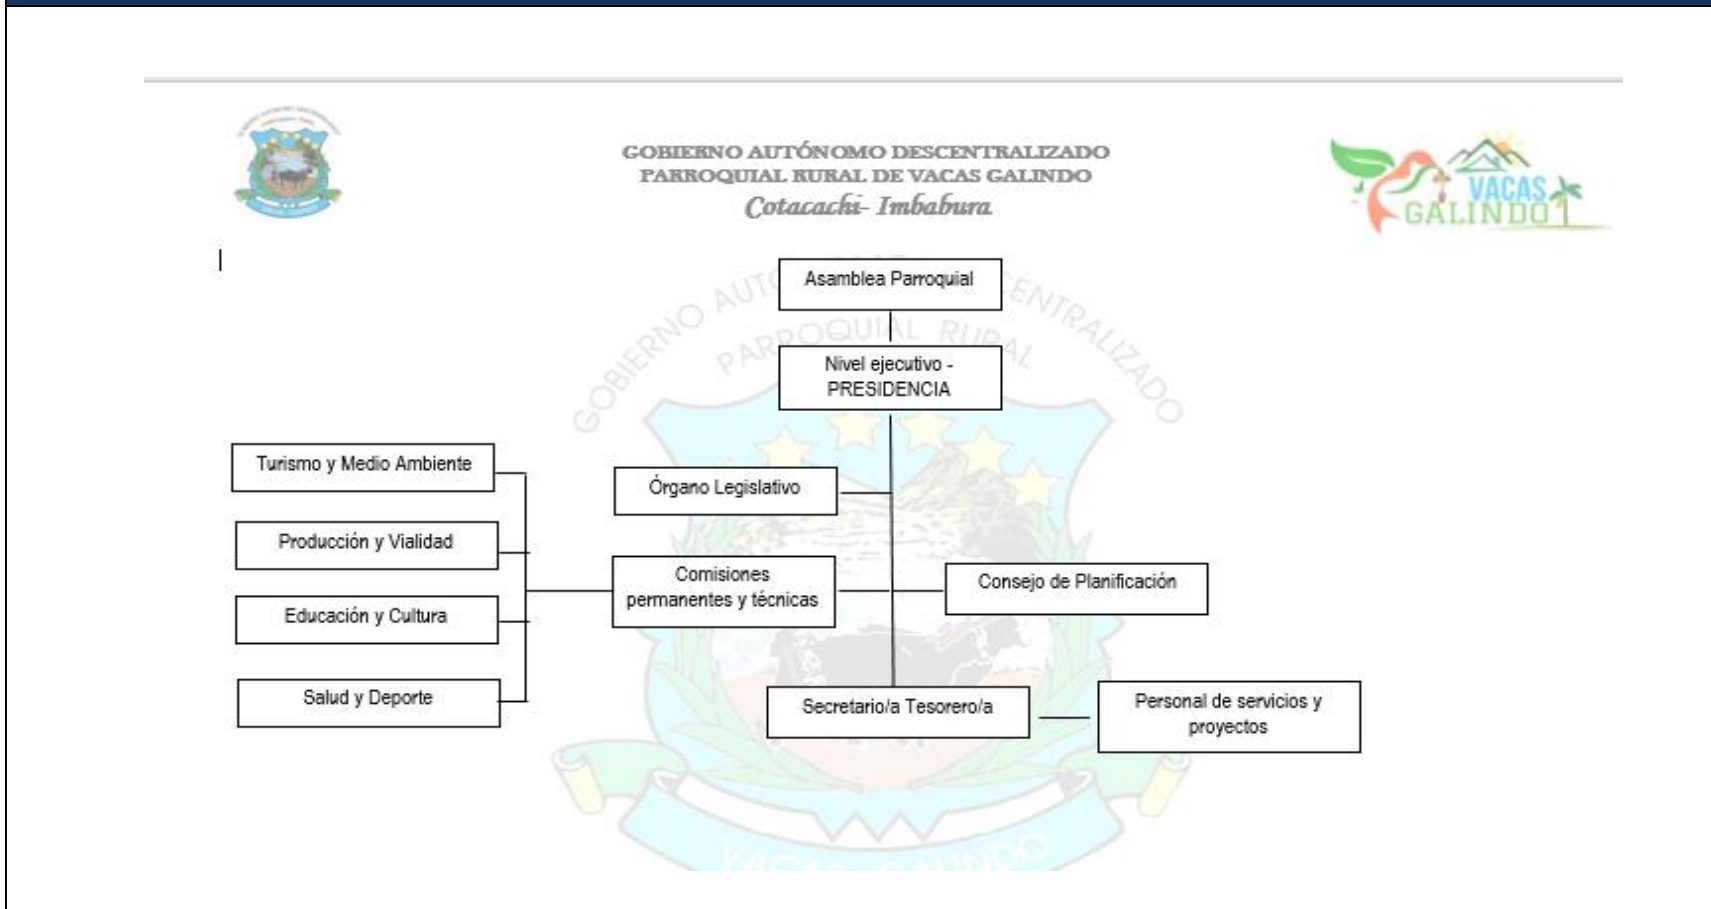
GOBIERNO AUTÓNOMO DESCENTRALIZADO
PARROQUIAL RURAL DE VACAS GALINDO
Cotacachi- Imbabura

VACAS GALINDO

GOBIERNO AUTÓNOMO DESCENTRALIZADO PARROQUIAL RURAL

Asamblea Parroquial

Nivel ejecutivo - PRESIDENCIA

Órgano Legislativo

Turismo y Medio Ambiente

Producción y Vialidad

Educación y Cultura

Salud y Deporte

Comisiones permanentes y técnicas

Consejo de Planificación

Secretario/a Tesorero/a

Personal de servicios y proyectos

VACAS GALINDO